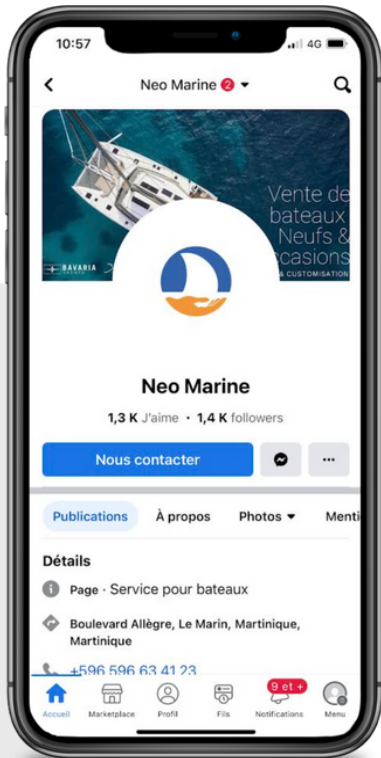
10:57
4G

Neo Marine 2

Vente de bateaux Neufs & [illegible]casions
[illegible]& CUSTOMISATION
BAVARIA

Neo Marine
1,3 K J'aime • 1,4 K followers

Nous contacter

Publications
À propos
Photos
Menti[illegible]

Détails
Page · Service pour bateaux
Boulevard Allègre, Le Marin, Martinique, Martinique
+596 596 63 41 23

Accueil
Marketplace
Profil
Fils
9 et +
Notifications
Menu